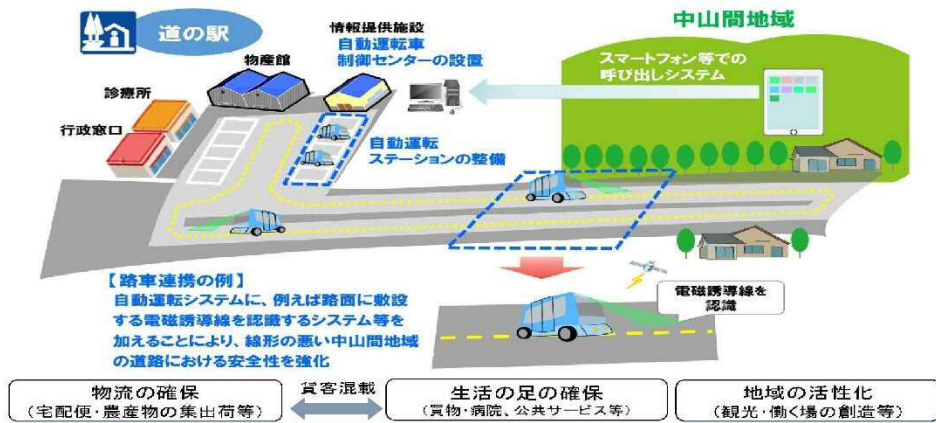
道の駅

情報提供施設
自動運転車
制御センターの設置

物産館

診療所

行政窓口

中山間地域

スマートフォン等での
呼び出しシステム

自動運転
ステーションの整備

【路車連携の例】
自動運転システムに、例えば路面に敷設する電磁誘導線を認識するシステム等を加えることにより、線形の悪い中山間地域の道路における安全性を強化

電磁誘導線を認識

物流の確保
（宅配便・農産物の集出荷等）

貨客混載

生活の足の確保
（買物・病院、公共サービス等）

地域の活性化
（観光・働く場の創造等）